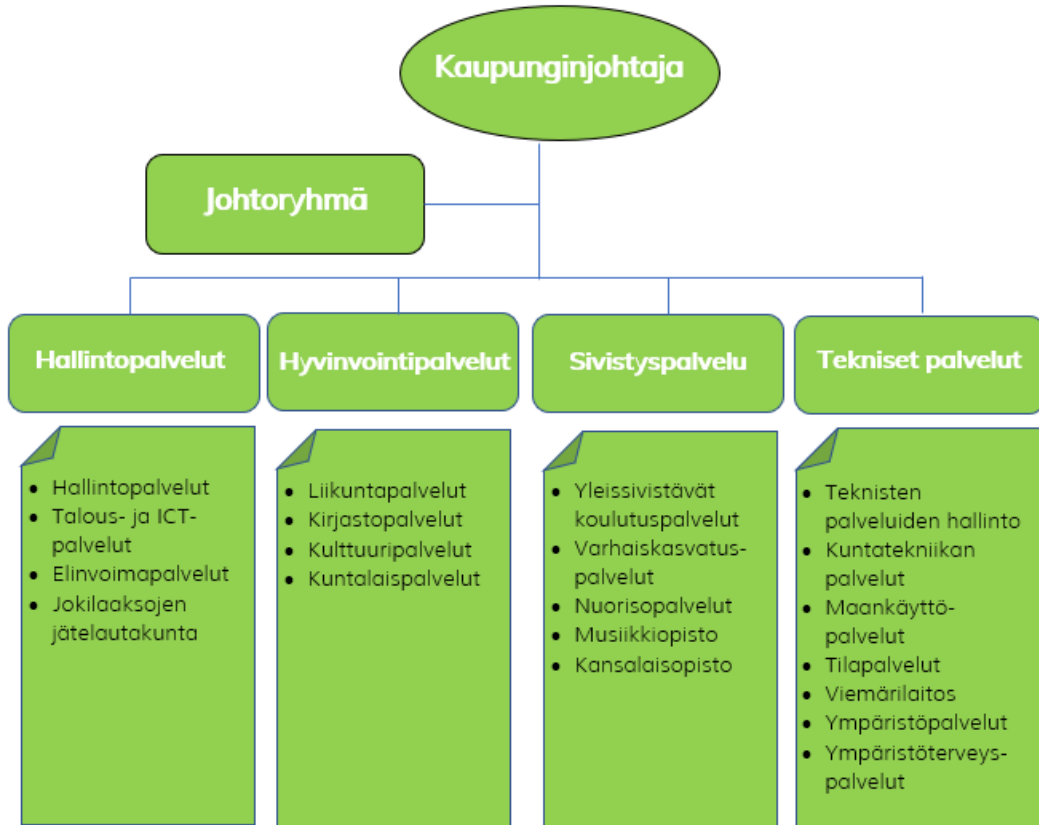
Kaupunginjohtaja

Johtoryhmä

Hallintopalvelut

Hyvinvointipalvelut

Sivistyspalvelu

Tekniset palvelut

- Hallintopalvelut
- Talous- ja ICT-palvelut
- Elinvoimapalvelut
- Jokilaaksojen jätelautakunta

- Liikuntapalvelut
- Kirjastopalvelut
- Kulttuuripalvelut
- Kuntalaispalvelut

- Yleissivistävät koulutuspalvelut
- Varhaiskasvatus-palvelut
- Nuorisopalvelut
- Musiikkiopisto
- Kansalaisopisto

- Teknisten palveluiden hallinto
- Kuntatekniikan palvelut
- Maankäyttö-palvelut
- Tilapalvelut
- Viemärilaitos
- Ympäristöpalvelut
- Ympäristöterveys-palvelut